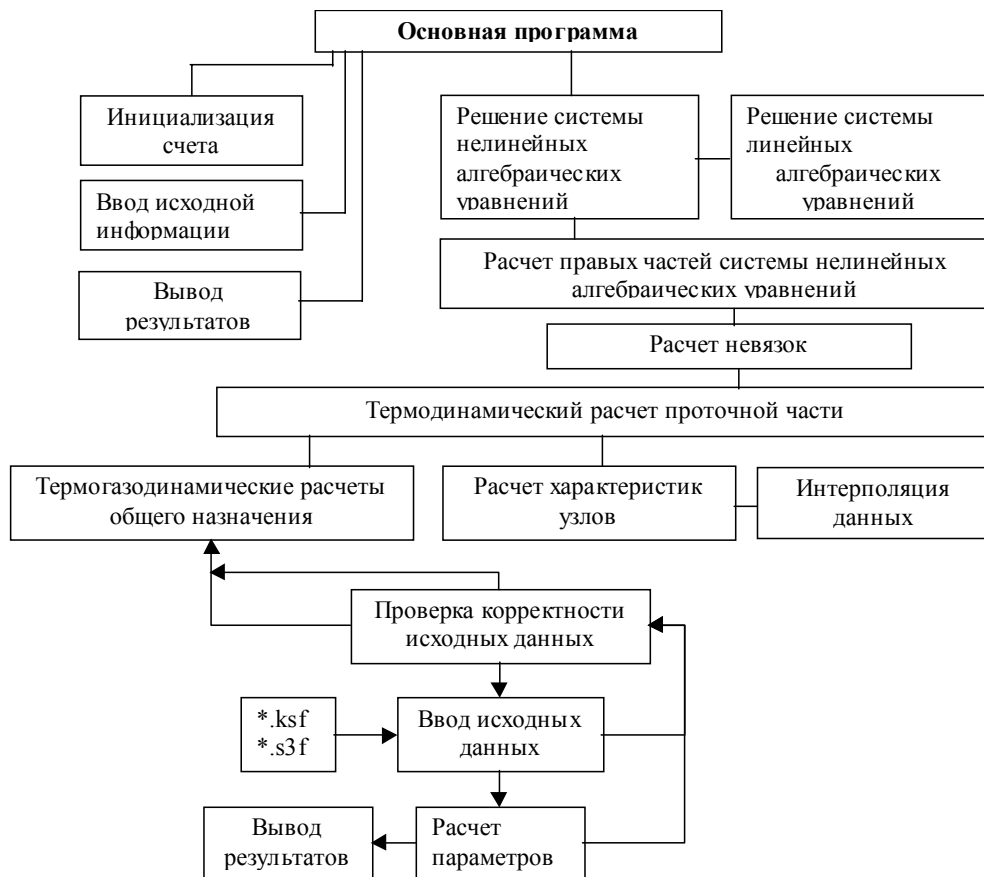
Основная программа

Инициализация счета

Ввод исходной информации

Вывод результатов

Решение системы нелинейных алгебраических уравнений

Решение системы линейных алгебраических уравнений

Расчет правых частей системы нелинейных алгебраических уравнений

Расчет невязок

Термодинамический расчет проточной части

Термогазодинамические расчеты общего назначения

Расчет характеристик узлов

Интерполяция данных

Проверка корректности исходных данных

*.ksf
*.s3f

Ввод исходных данных

Вывод результатов

Расчет параметров